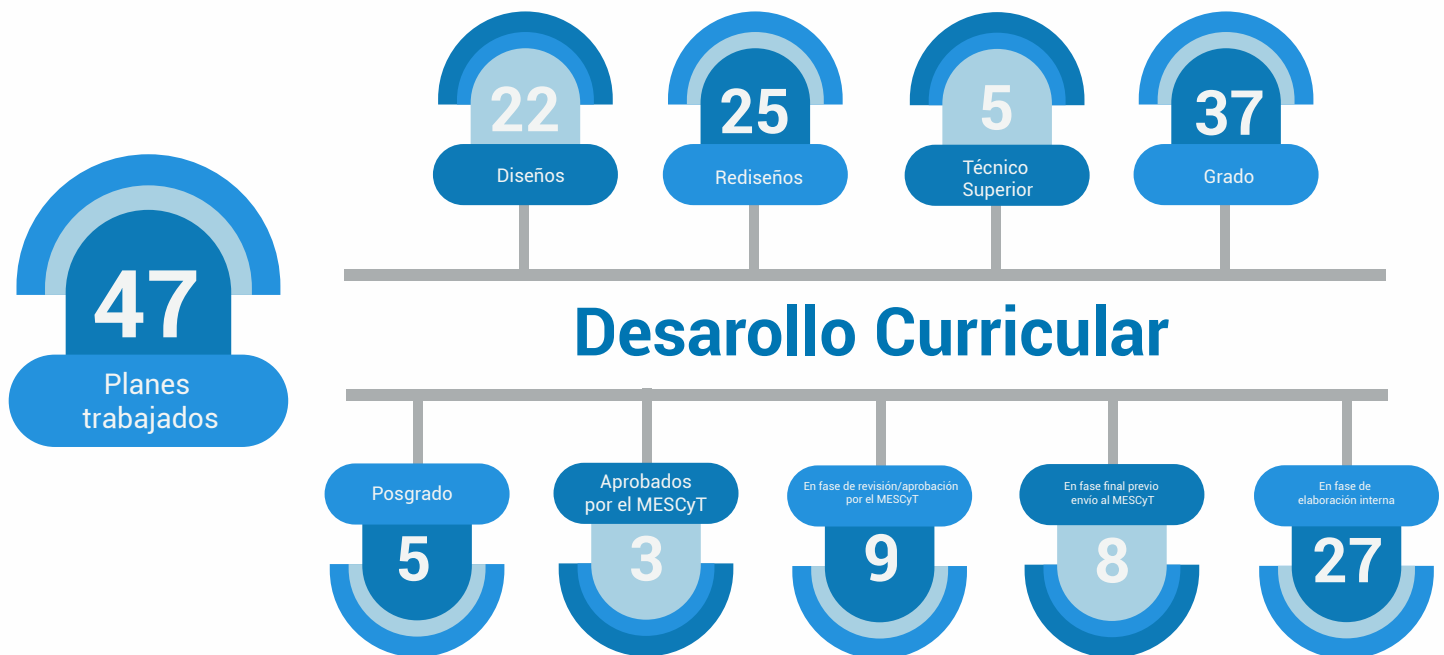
47
Planes trabajados

22
Diseños

25
Rediseños

5
Técnico Superior

37
Grado

Desarollo Curricular

Posgrado
5

Aprobados por el MESCyT
3

En fase de revisión/aprobación por el MESCyT
9

En fase final previo envío al MESCyT
8

En fase de elaboración interna
27